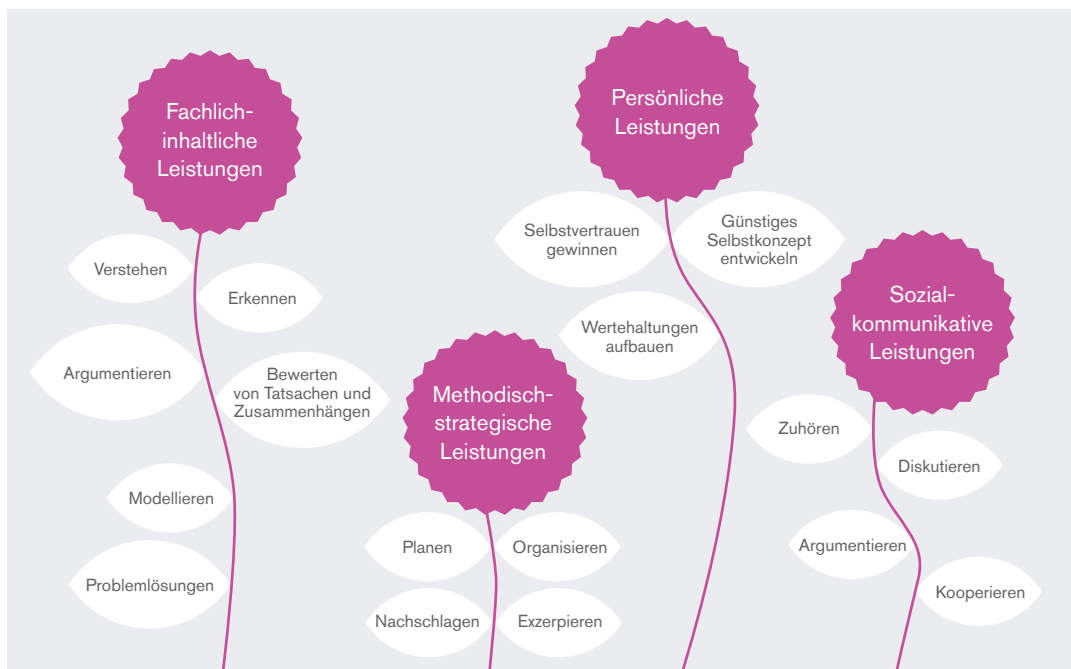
Fachlich-inhaltliche Leistungen

Verstehen

Erkennen

Argumentieren

Bewerten von Tatsachen und Zusammenhängen

Modellieren

Problemlösungen

Persönliche Leistungen

Selbstvertrauen gewinnen

Günstiges Selbstkonzept entwickeln

Wertehaltungen aufbauen

Methodisch-strategische Leistungen

Planen

Organisieren

Nachschlagen

Exzerpieren

Sozial-kommunikative Leistungen

Zuhören

Diskutieren

Argumentieren

Kooperieren